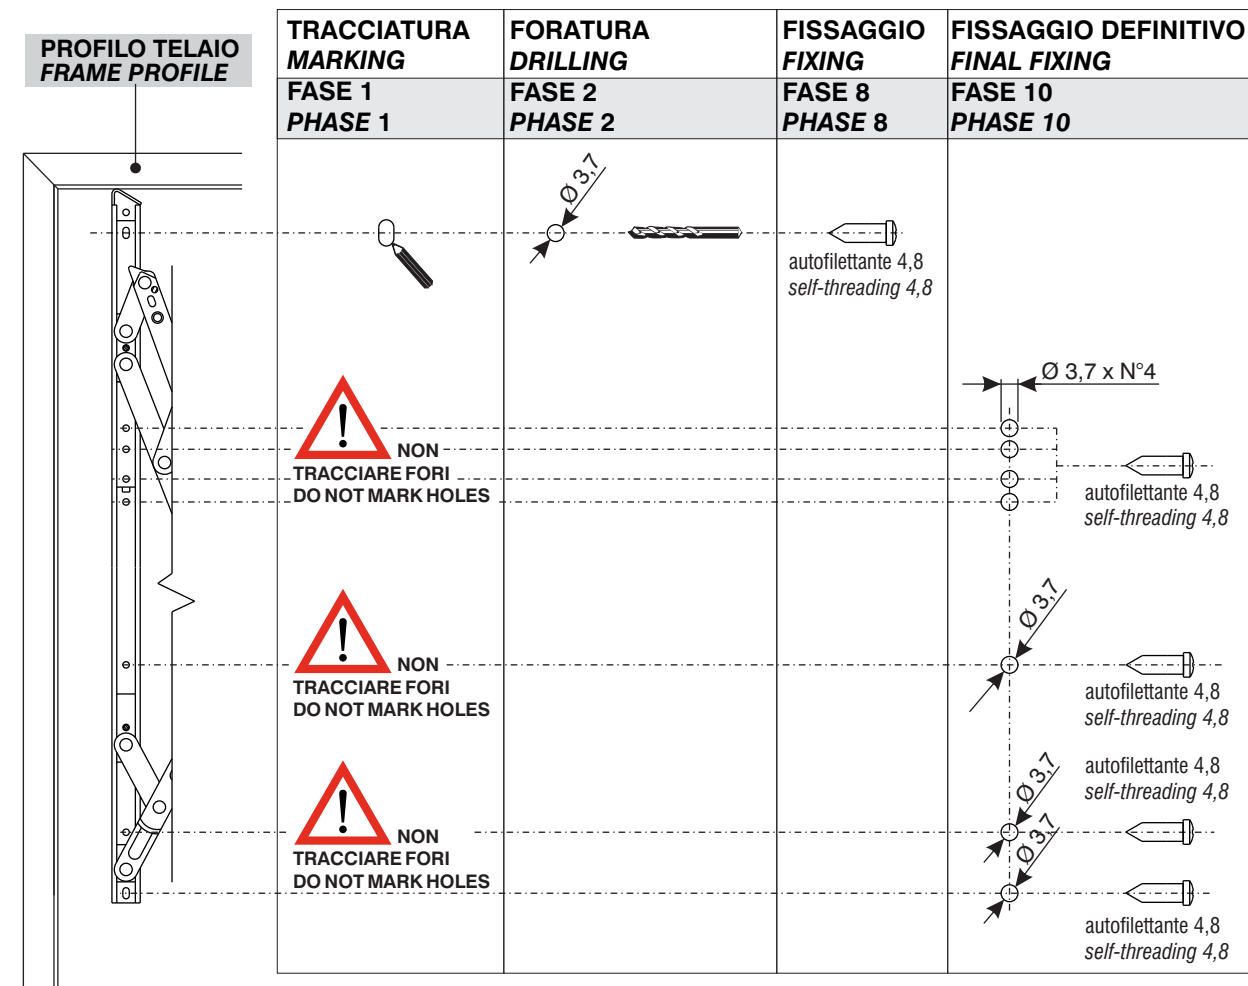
PROFILO TELAIO
FRAME PROFILE

| TRACCIATURA MARKING | FORATURA DRILLING | FISSAGGIO FIXING | FISSAGGIO DEFINITIVO FINAL FIXING |
|---|---|---|---|
| FASE 1 PHASE 1 | FASE 2 PHASE 2 | FASE 8 PHASE 8 | FASE 10 PHASE 10 |

Ø 3,7

autofilettante 4,8
self-threading 4,8

Ø 3,7 x N°4

NON TRACCIARE FORI
DO NOT MARK HOLES

autofilettante 4,8
self-threading 4,8

Ø 3,7

NON TRACCIARE FORI
DO NOT MARK HOLES

autofilettante 4,8
self-threading 4,8

Ø 3,7

autofilettante 4,8
self-threading 4,8

NON TRACCIARE FORI
DO NOT MARK HOLES

Ø 3,7

autofilettante 4,8
self-threading 4,8